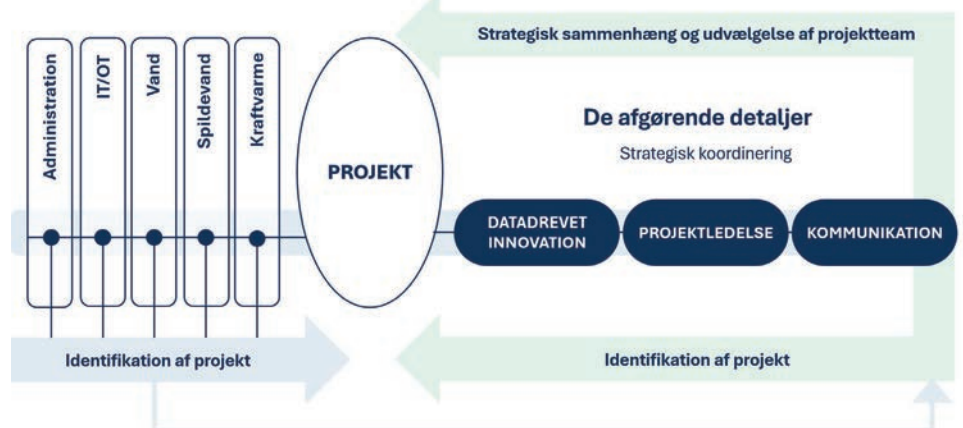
Strategisk sammenhæng og udvælgelse af projektteam

Administration

IT/OT

Vand

Spildevand

Kraftvarme

PROJEKT

De afgørende detaljer

Strategisk koordinering

DATADREVET INNOVATION

PROJEKTLEDELSE

KOMMUNIKATION

Identifikation af projekt

Identifikation af projekt